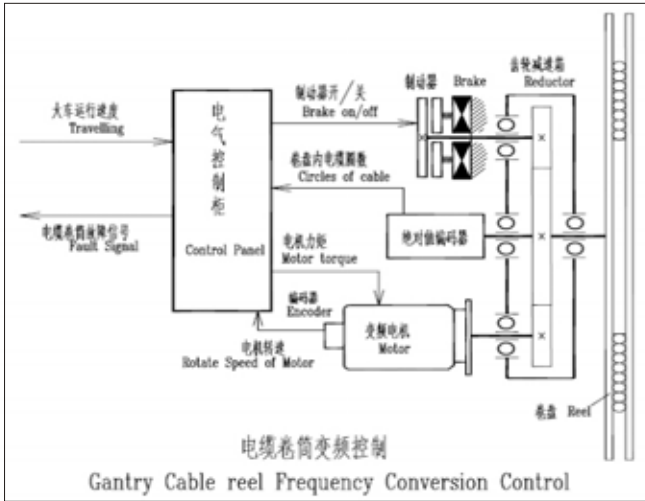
大车运行速度
Travelling

电缆卷筒故障信号
Fault Signal

电气控制柜

Control Panel

制动器开／关
Brake on/off

制动器 Brake

齿轮减速箱
Reductor

卷盘内电缆圈数
Circles of cable

绝对值编码器

电机力矩
Motor torque

编码器
Encoder

变频电机
Motor

电机转速
Rotate Speed of Motor

卷盘 Reel

电缆卷筒变频控制
Gantry Cable reel Frequency Conversion Control